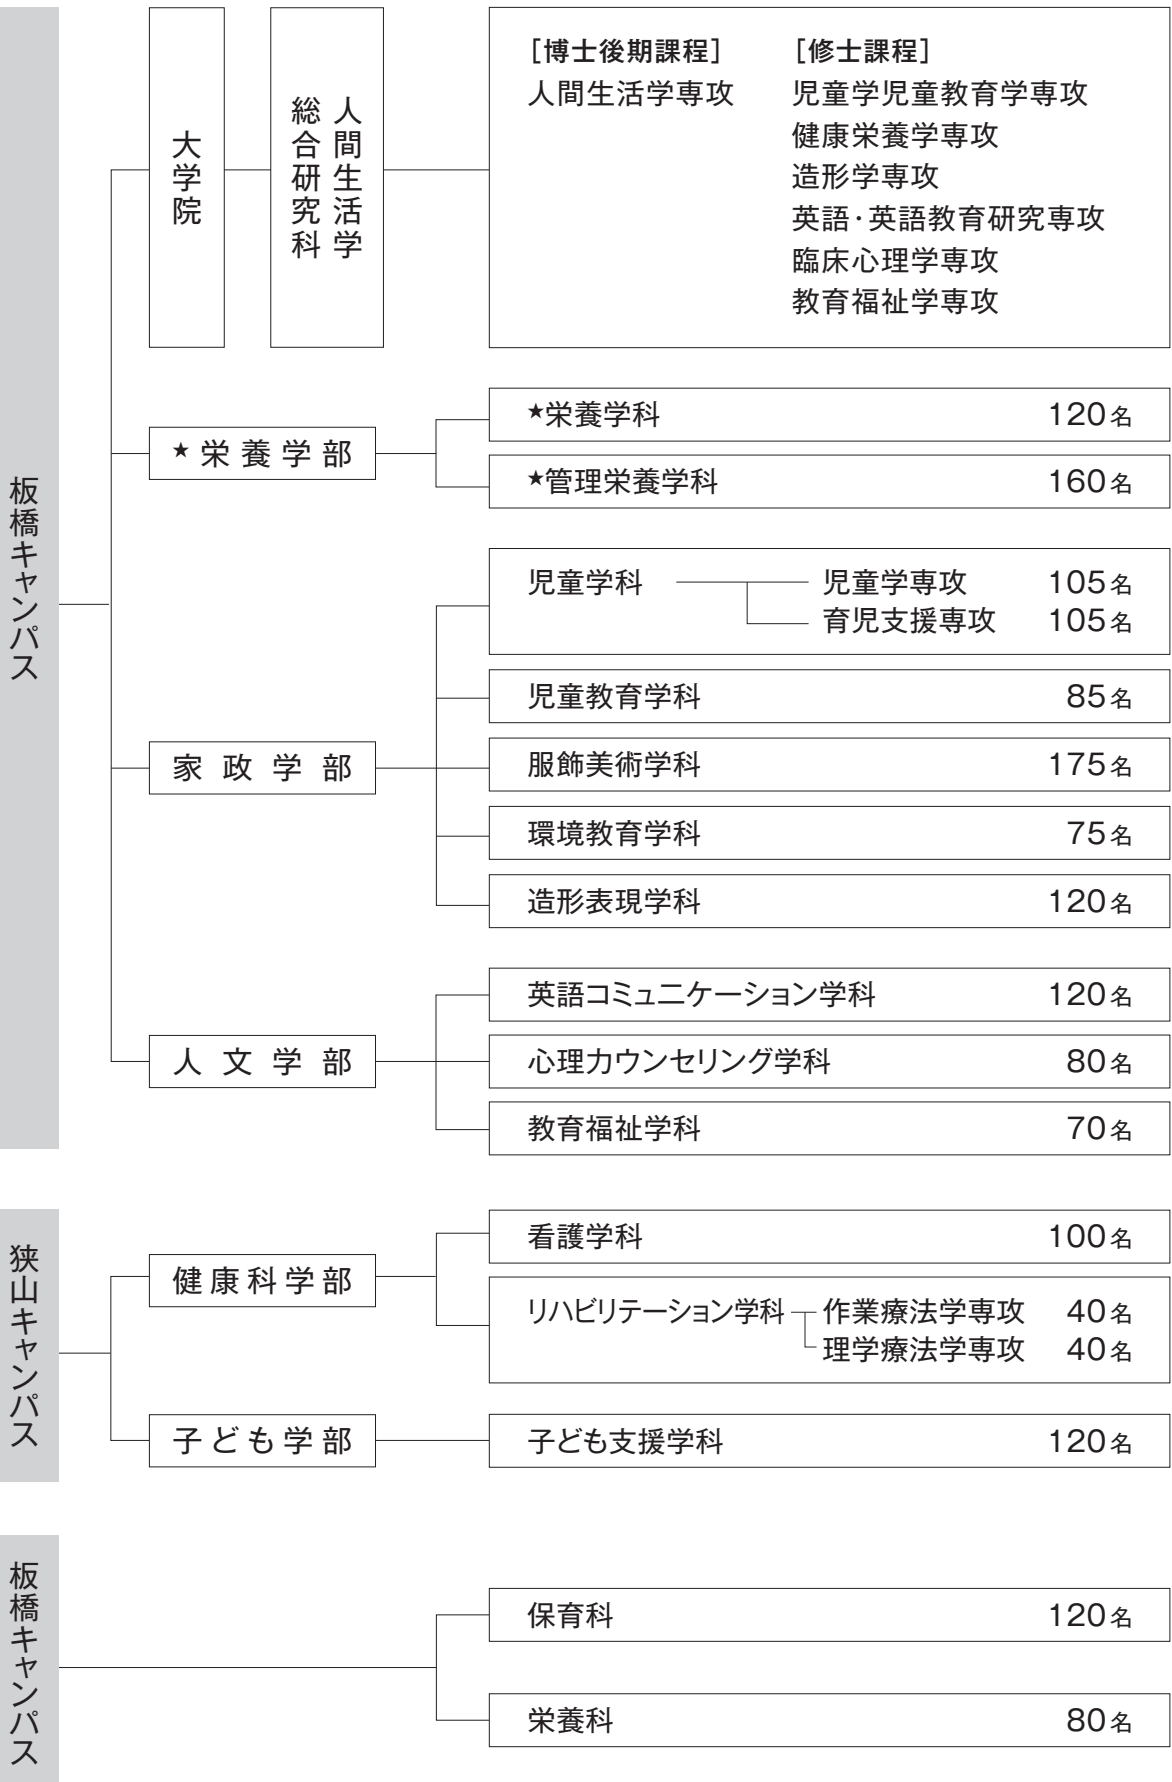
板橋キャンパス

大学院

人間生活学総合研究科

［博士後期課程］
人間生活学専攻

［修士課程］
児童学児童教育学専攻
健康栄養学専攻
造形学専攻
英語・英語教育研究専攻
臨床心理学専攻
教育福祉学専攻

★栄養学部
★栄養学科 120名
★管理栄養学科 160名

家政学部
児童学科
児童学専攻 105名
育児支援専攻 105名
児童教育学科 85名
服飾美術学科 175名
環境教育学科 75名
造形表現学科 120名

人文学部
英語コミュニケーション学科 120名
心理カウンセリング学科 80名
教育福祉学科 70名

狭山キャンパス

健康科学部
看護学科 100名
リハビリテーション学科
作業療法学専攻 40名
理学療法学専攻 40名

子ども学部
子ども支援学科 120名

板橋キャンパス

保育科 120名
栄養科 80名